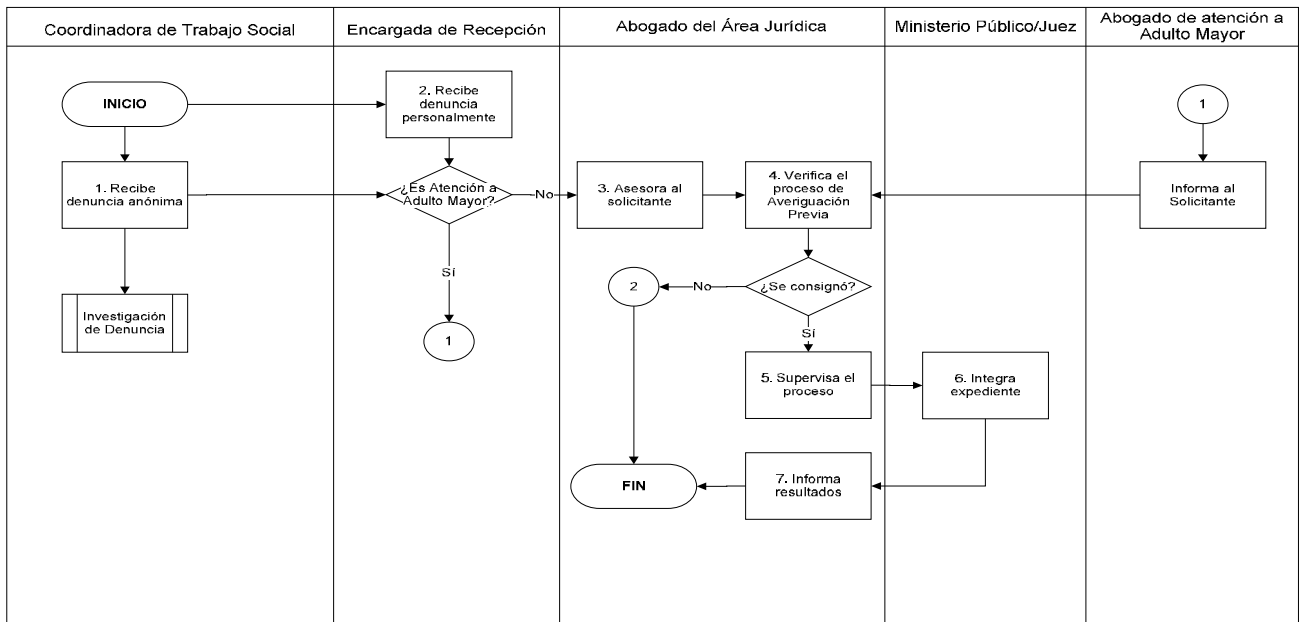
Coordinadora de Trabajo Social

Encargada de Recepción

Abogado del Área Jurídica

Ministerio Público/Juez

Abogado de atención a Adulto Mayor

INICIO

2. Recibe denuncia personalmente

1

1. Recibe denuncia anónima

¿Es Atención a Adulto Mayor?

No

3. Asesora al solicitante

4. Verifica el proceso de Averiguación Previa

Informa al Solicitante

Sí

2

No

¿Se consignó?

Investigación de Denuncia

1

Sí

5. Supervisa el proceso

6. Integra expediente

FIN

7. Informa resultados